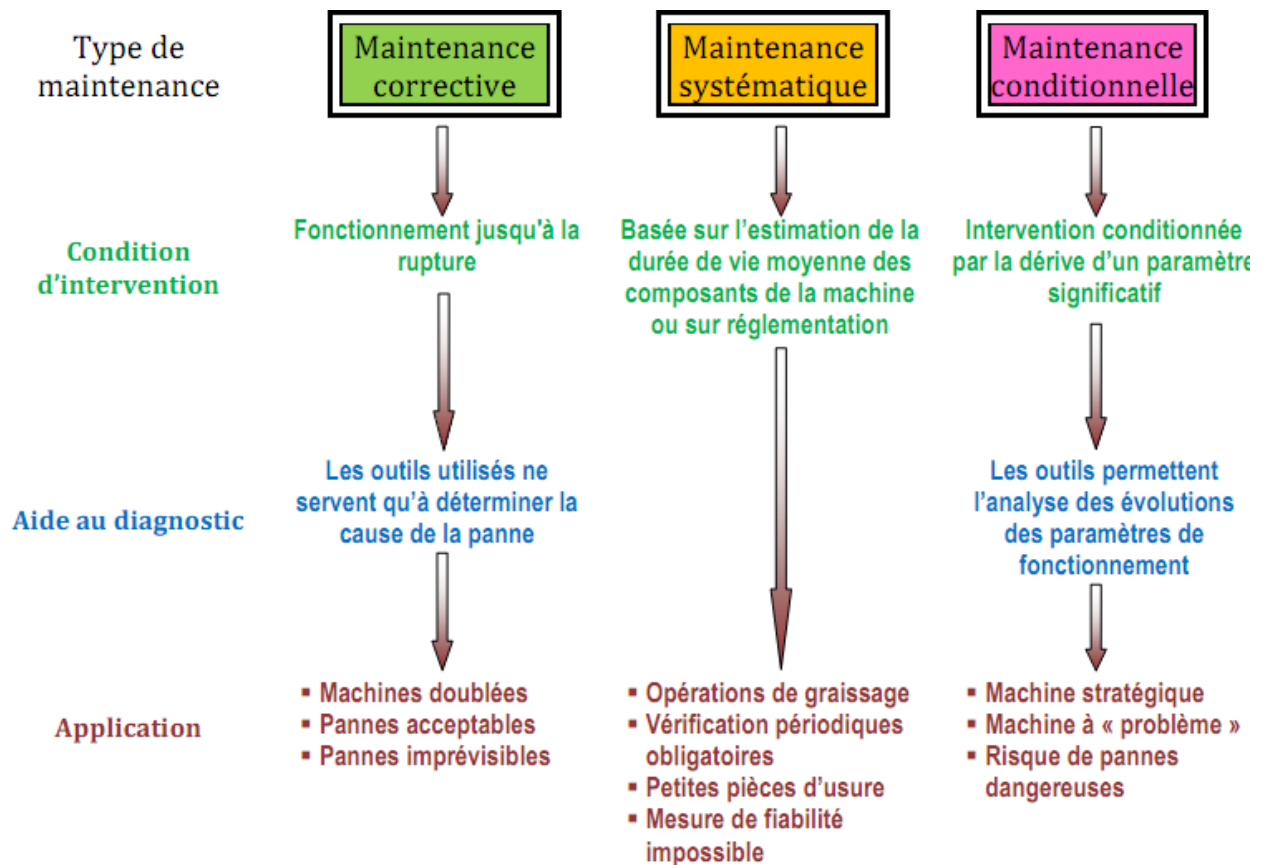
Type de maintenance

Maintenance corrective

Maintenance systématique

Maintenance conditionnelle

Condition d'intervention

Fonctionnement jusqu'à la rupture

Basée sur l'estimation de la durée de vie moyenne des composants de la machine ou sur réglementation

Intervention conditionnée par la dérive d'un paramètre significatif

Aide au diagnostic

Les outils utilisés ne servent qu'à déterminer la cause de la panne

Les outils permettent l'analyse des évolutions des paramètres de fonctionnement

Application

- Machines doublées
- Pannes acceptables
- Pannes imprévisibles

- Opérations de graissage
- Vérification périodiques obligatoires
- Petites pièces d'usure
- Mesure de fiabilité impossible

- Machine stratégique
- Machine à « problème »
- Risque de pannes dangereuses